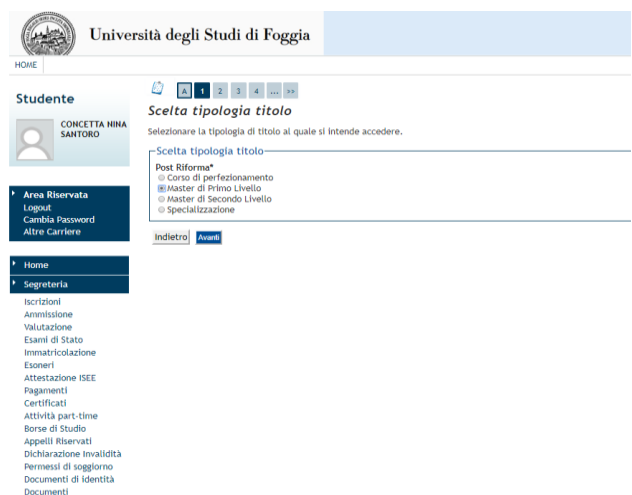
Università degli Studi di Foggia

HOME

Studente

CONCETTA NINA SANTORO

Area Riservata
Logout
Cambia Password
Altre Carriere

Home

Segreteria

Iscrizioni
Ammissione
Valutazione
Esami di Stato
Immatricolazione
Esoneri
Attestazione ISEE
Pagamenti
Certificati
Attività part-time
Borse di Studio
Appelli Riservati
Dichiarazione Invalidità
Permessi di soggiorno
Documenti di identità
Documenti

A 1 2 3 4 ... >>

Scelta tipologia titolo

Selezionare la tipologia di titolo al quale si intende accedere.

Scelta tipologia titolo

Post Riforma*
Corso di perfezionamento
Master di Primo Livello
Master di Secondo Livello
Specializzazione

Indietro Avanti